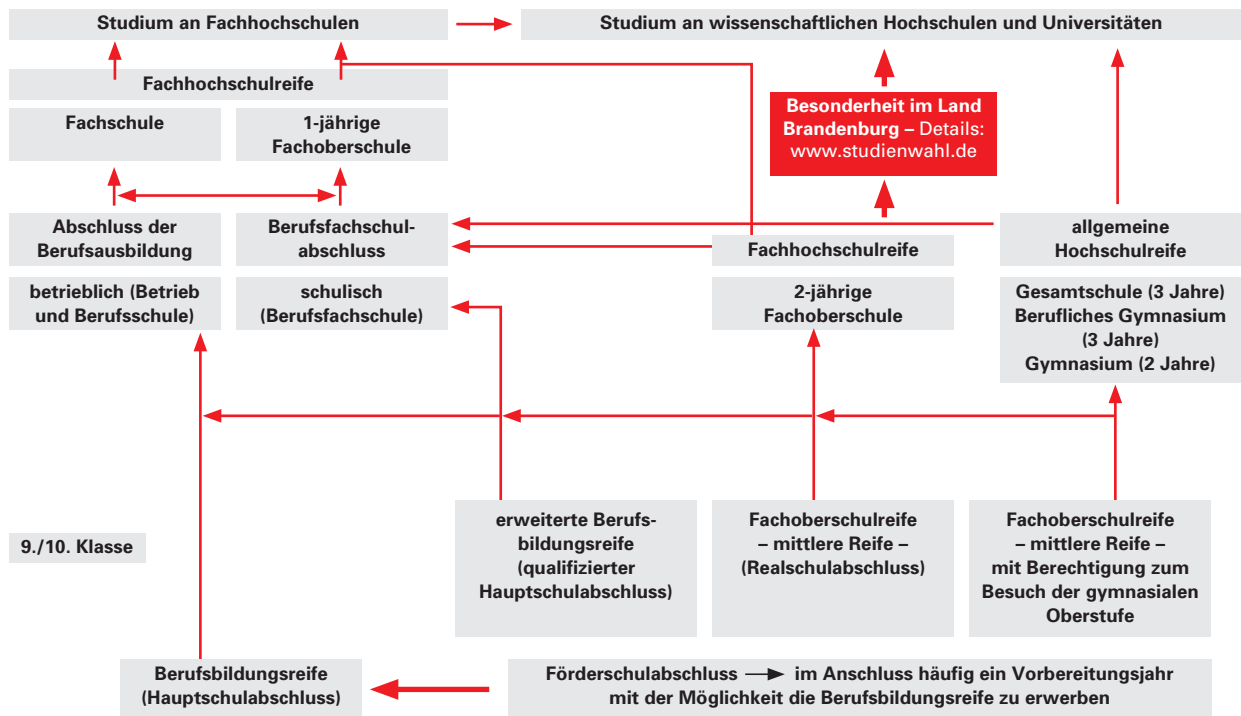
Studium an Fachhochschulen

Studium an wissenschaftlichen Hochschulen und Universitäten

Fachhochschulreife

Besonderheit im Land Brandenburg – Details: www.studienwahl.de

Fachschule

1-jährige Fachoberschule

Abschluss der Berufsausbildung

Berufsfachschulabschluss

Fachhochschulreife

allgemeine Hochschulreife

betrieblich (Betrieb und Berufsschule)

schulisch (Berufsfachschule)

2-jährige Fachoberschule

Gesamtschule (3 Jahre)
Berufliches Gymnasium (3 Jahre)
Gymnasium (2 Jahre)

9./10. Klasse

erweiterte Berufsbildungsreife (qualifizierter Hauptschulabschluss)

Fachoberschulreife – mittlere Reife – (Realschulabschluss)

Fachoberschulreife – mittlere Reife – mit Berechtigung zum Besuch der gymnasialen Oberstufe

Berufsbildungsreife (Hauptschulabschluss)

Förderschulabschluss → im Anschluss häufig ein Vorbereitungsjahr mit der Möglichkeit die Berufsbildungsreife zu erwerben